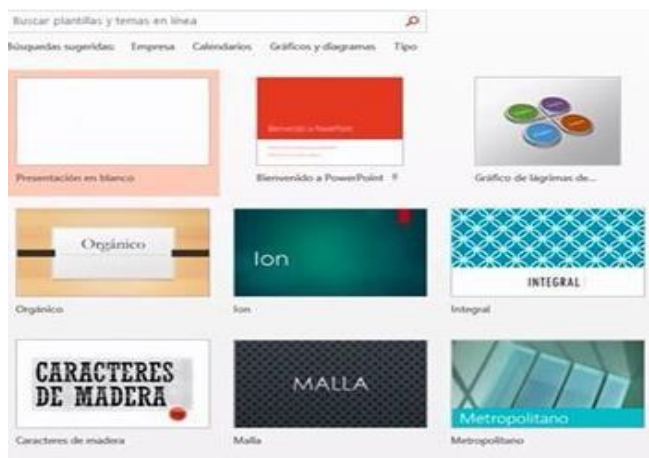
Buscar plantillas y temas en línea

Búsquedas sugeridas: Empresa Calendarios Gráficos y diagramas Tipo

Presentación en blanco

Bienvenido a PowerPoint

Bienvenido a PowerPoint

Gráfico de lágrimas de...

Orgánico

Orgánico

Ion

Ion

INTEGRAL

Integral

CARACTERES DE MADERA

Caracteres de madera

MALLA

Malla

Metropolitano

Metropolitano